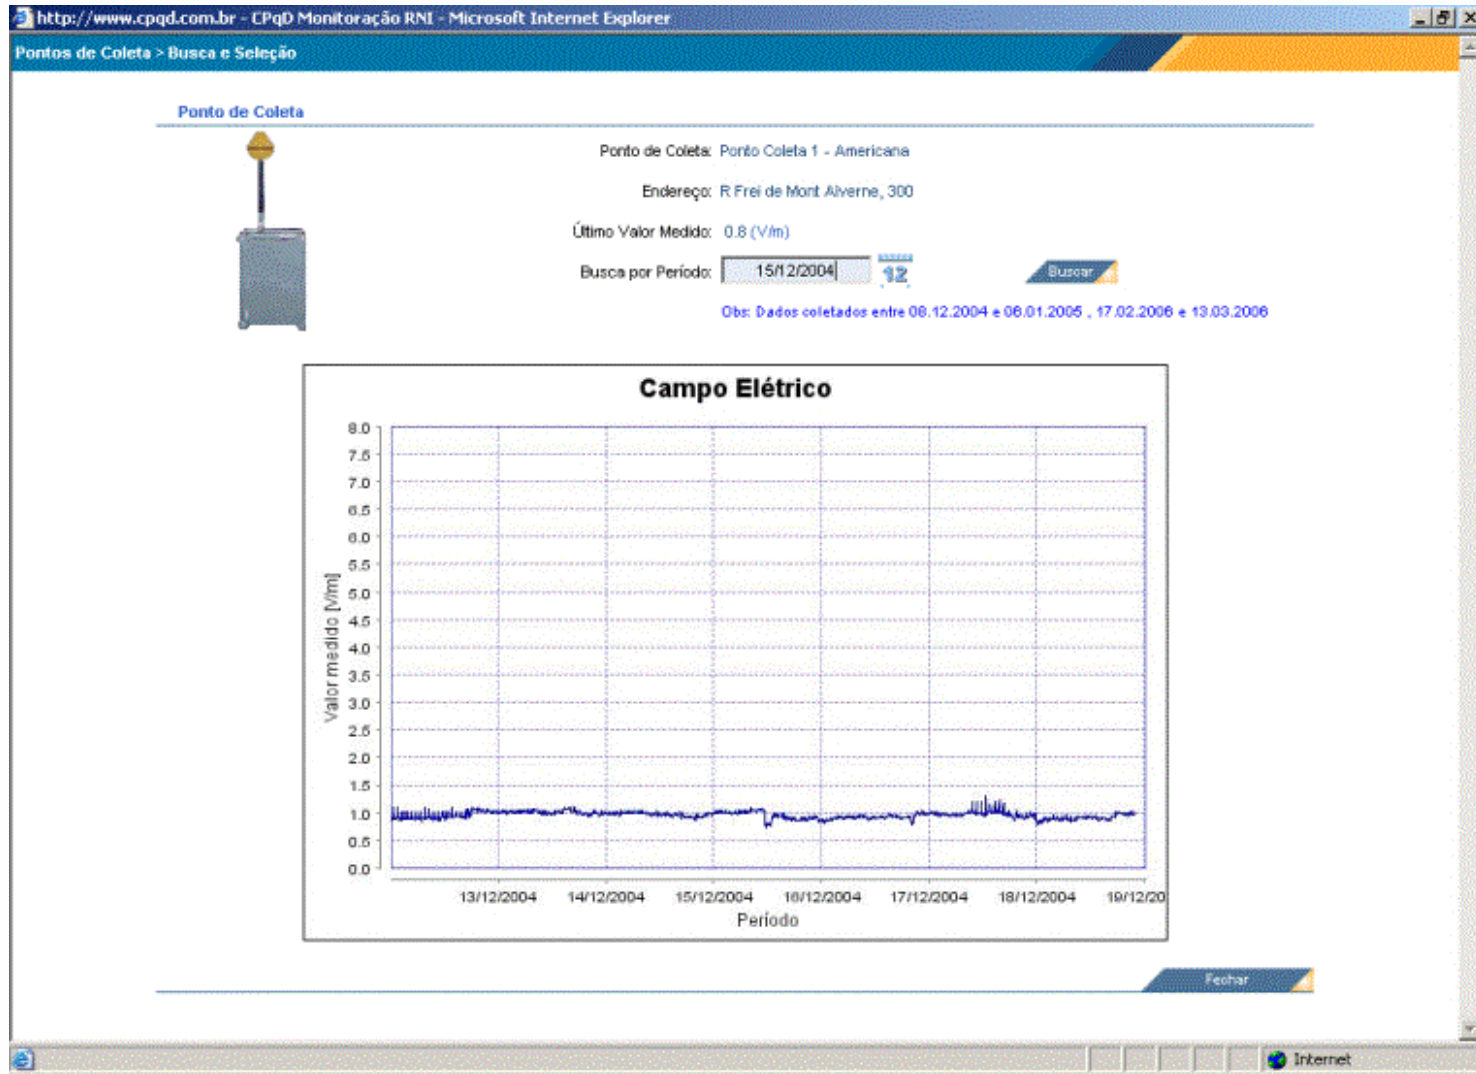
http://www.cpqd.com.br - CPqD Monitoração RNI - Microsoft Internet Explorer

Pontos de Coleta > Busca e Seleção

Ponto de Coleta

Ponto de Coleta: Ponto Coleta 1 - Americana

Endereço: R Frei de Mont Alverne, 300

Último Valor Medido: 0.8 (V/m)

Busca por Período: 15/12/2004 12 Buscar

Obs: Dados coletados entre 08.12.2004 e 08.01.2005 , 17.02.2006 e 13.03.2006

Campo Elétrico

8.0
7.5
7.0
6.5
6.0
5.5
5.0
4.5
4.0
3.5
3.0
2.5
2.0
1.5
1.0
0.5
0.0

Valor medido [V/m]

13/12/2004 14/12/2004 15/12/2004 16/12/2004 17/12/2004 18/12/2004 19/12/20

Período

Fechar

Internet